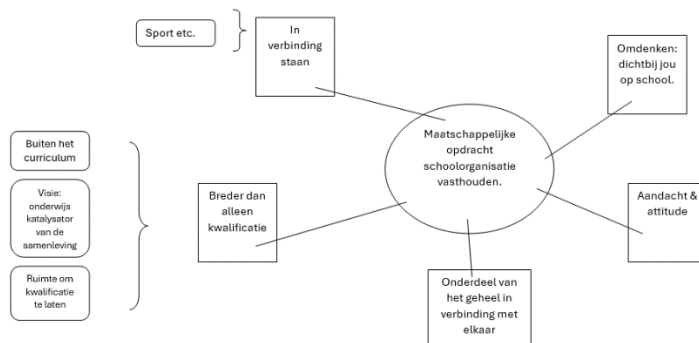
Sport etc.

In verbinding staan

Omdenken: dichtbij jou op school.

Buiten het curriculum

Visie: onderwijs katalysator van de samenleving

Ruimte om kwalificatie te laten

Maatschappelijke opdracht schoolorganisatie vasthouden.

Breder dan alleen kwalificatie

Aandacht & attitude

Onderdeel van het geheel in verbinding met elkaar